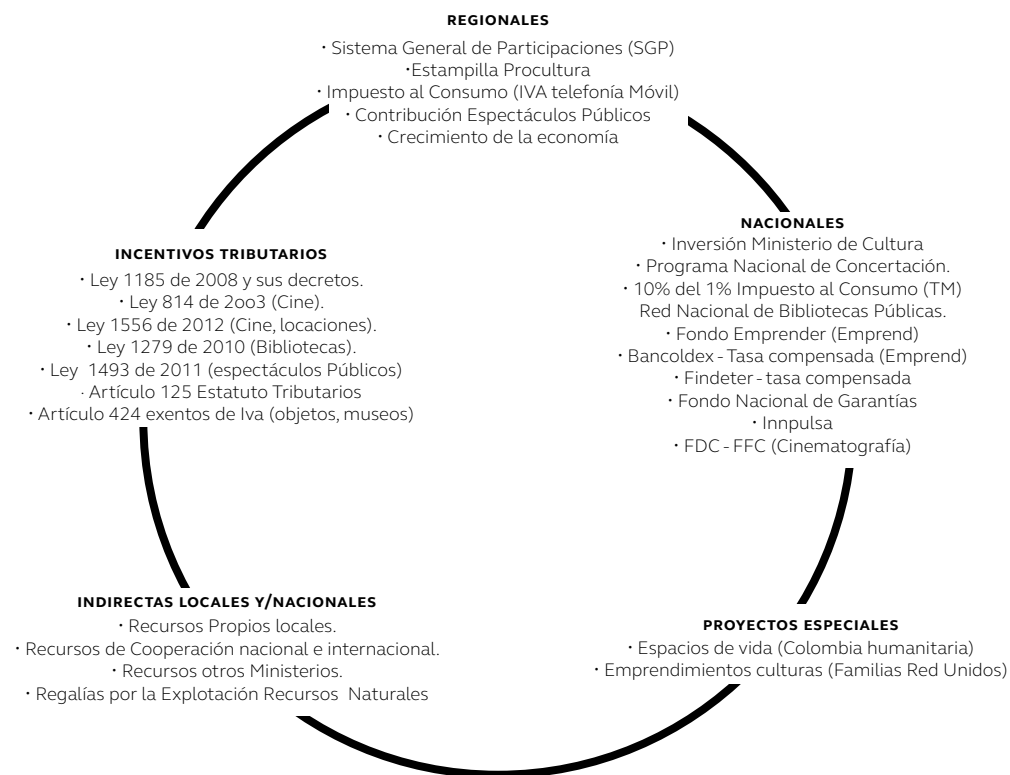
REGIONALES

· Sistema General de Participaciones (SGP)
·Estampilla Procultura
· Impuesto al Consumo (IVA telefonía Móvil)
· Contribución Espectáculos Públicos
· Crecimiento de la economía

NACIONALES

· Inversión Ministerio de Cultura
· Programa Nacional de Concertación.
· 10% del 1% Impuesto al Consumo (TM)
Red Nacional de Bibliotecas Públicas.
· Fondo Emprender (Emprend)
· Bancoldex - Tasa compensada (Emprend)
· Findeter - tasa compensada
· Fondo Nacional de Garantías
· Innpulsa
· FDC - FFC (Cinematografía)

INCENTIVOS TRIBUTARIOS

· Ley 1185 de 2008 y sus decretos.
· Ley 814 de 2oo3 (Cine).
· Ley 1556 de 2012 (Cine, locaciones).
· Ley 1279 de 2010 (Bibliotecas).
· Ley 1493 de 2011 (espectáculos Públicos)
· Artículo 125 Estatuto Tributarios
· Artículo 424 exentos de Iva (objetos, museos)

INDIRECTAS LOCALES Y/NACIONALES

· Recursos Propios locales.
· Recursos de Cooperación nacional e internacional.
· Recursos otros Ministerios.
· Regalías por la Explotación Recursos Naturales

PROYECTOS ESPECIALES

· Espacios de vida (Colombia humanitaria)
· Emprendimientos culturas (Familias Red Unidos)